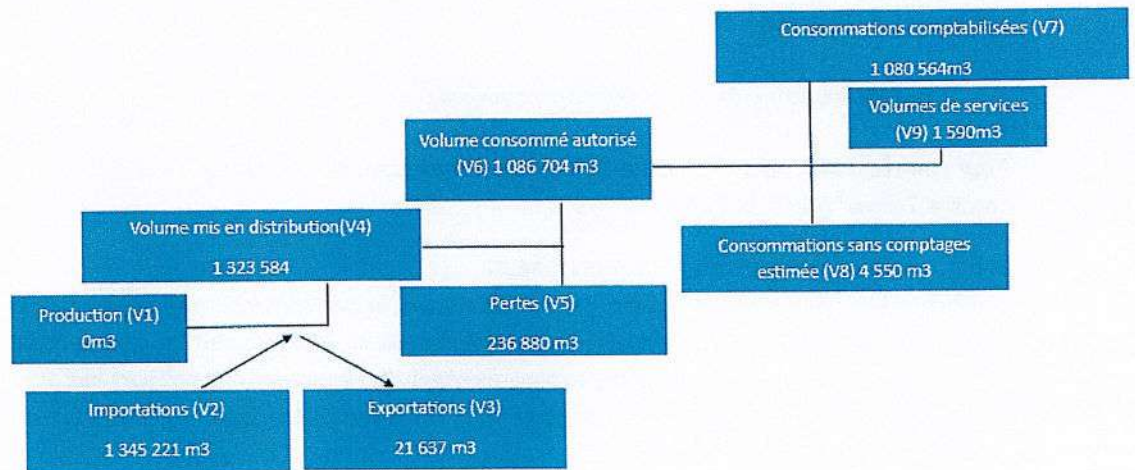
Consommations comptabilisées (V7)

1 080 564m3

Volumes de services

(V9) 1 590m3

Volume consommé autorisé

(V6) 1 086 704 m3

Volume mis en distribution(V4)

1 323 584

Consommations sans comptages estimée (V8) 4 550 m3

Production (V1)

0m3

Pertes (V5)

236 880 m3

Importations (V2)

1 345 221 m3

Exportations (V3)

21 637 m3